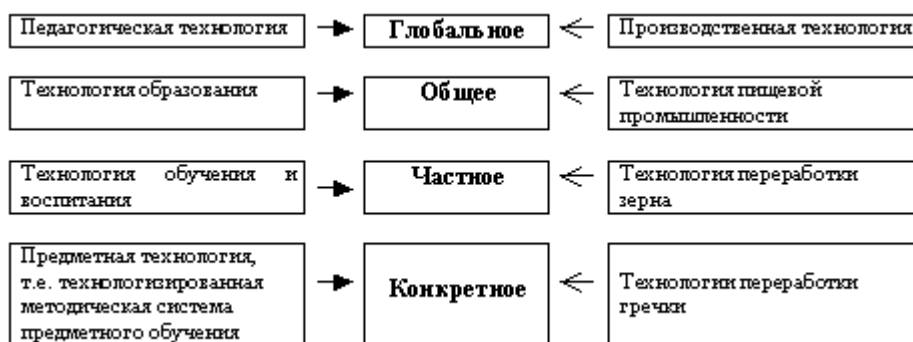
Педагогическая технология

Глобальное

Производственная технология

Технология образования

Общее

Технология пищевой промышленности

Технология обучения и воспитания

Частное

Технология переработки зерна

Предметная технология, т.е. технологизированная методическая система предметного обучения

Конкретное

Технологии переработки гречки